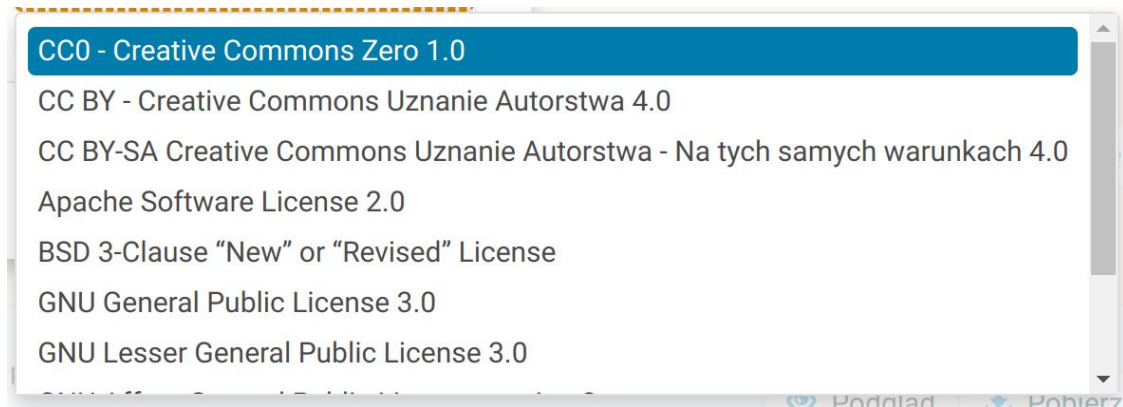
CC0 - Creative Commons Zero 1.0
CC BY - Creative Commons Uznanie Autorstwa 4.0
CC BY-SA Creative Commons Uznanie Autorstwa - Na tych samych warunkach 4.0
Apache Software License 2.0
BSD 3-Clause “New” or “Revised” License
GNU General Public License 3.0
GNU Lesser General Public License 3.0
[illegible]
Podgląd
Pobierz